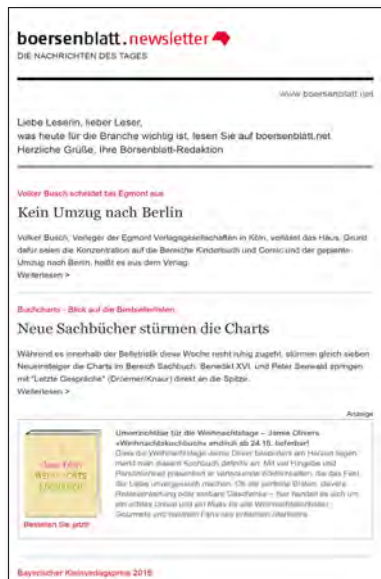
boersenblatt.newsletter
DIE NACHRICHTEN DES TAGES

www.boersenblatt.net

Liebe Leserin, lieber Leser,
was heute für die Branche wichtig ist, lesen Sie auf boersenblatt.net
Herzliche Grüße, Ihre Börsenblatt-Redaktion

Volker Busch scheidet bei Egmont aus

Kein Umzug nach Berlin

Volker Busch, Verleger der Egmont Verlagsgesellschaften in Köln, verlässt das Haus. Grund dafür seien die Konzentration auf die Bereiche Kinderbuch und Comic und der geplante Umzug nach Berlin, heißt es aus dem Verlag.
Weiterlesen >

Buchcharts - Blick auf die Bestsellerlisten

Neue Sachbücher stürmen die Charts

Während es innerhalb der Belletristik diese Woche recht ruhig zugeht, stürmen gleich sieben Neueinsteiger die Charts im Bereich Sachbuch. Benedikt XVI. und Peter Seewald springen mit "Letzte Gespräche" (Droemer/Knaur) direkt an die Spitze.
Weiterlesen >

Anzeige

Unverzichtbar für die Weihnachtstage – Jamie Olivers »Weihnachtskochbuch« endlich ab 24.10. lieferbar!
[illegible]

Bestellen Sie jetzt!

Bayerischer Kleinverlagspreis 2016